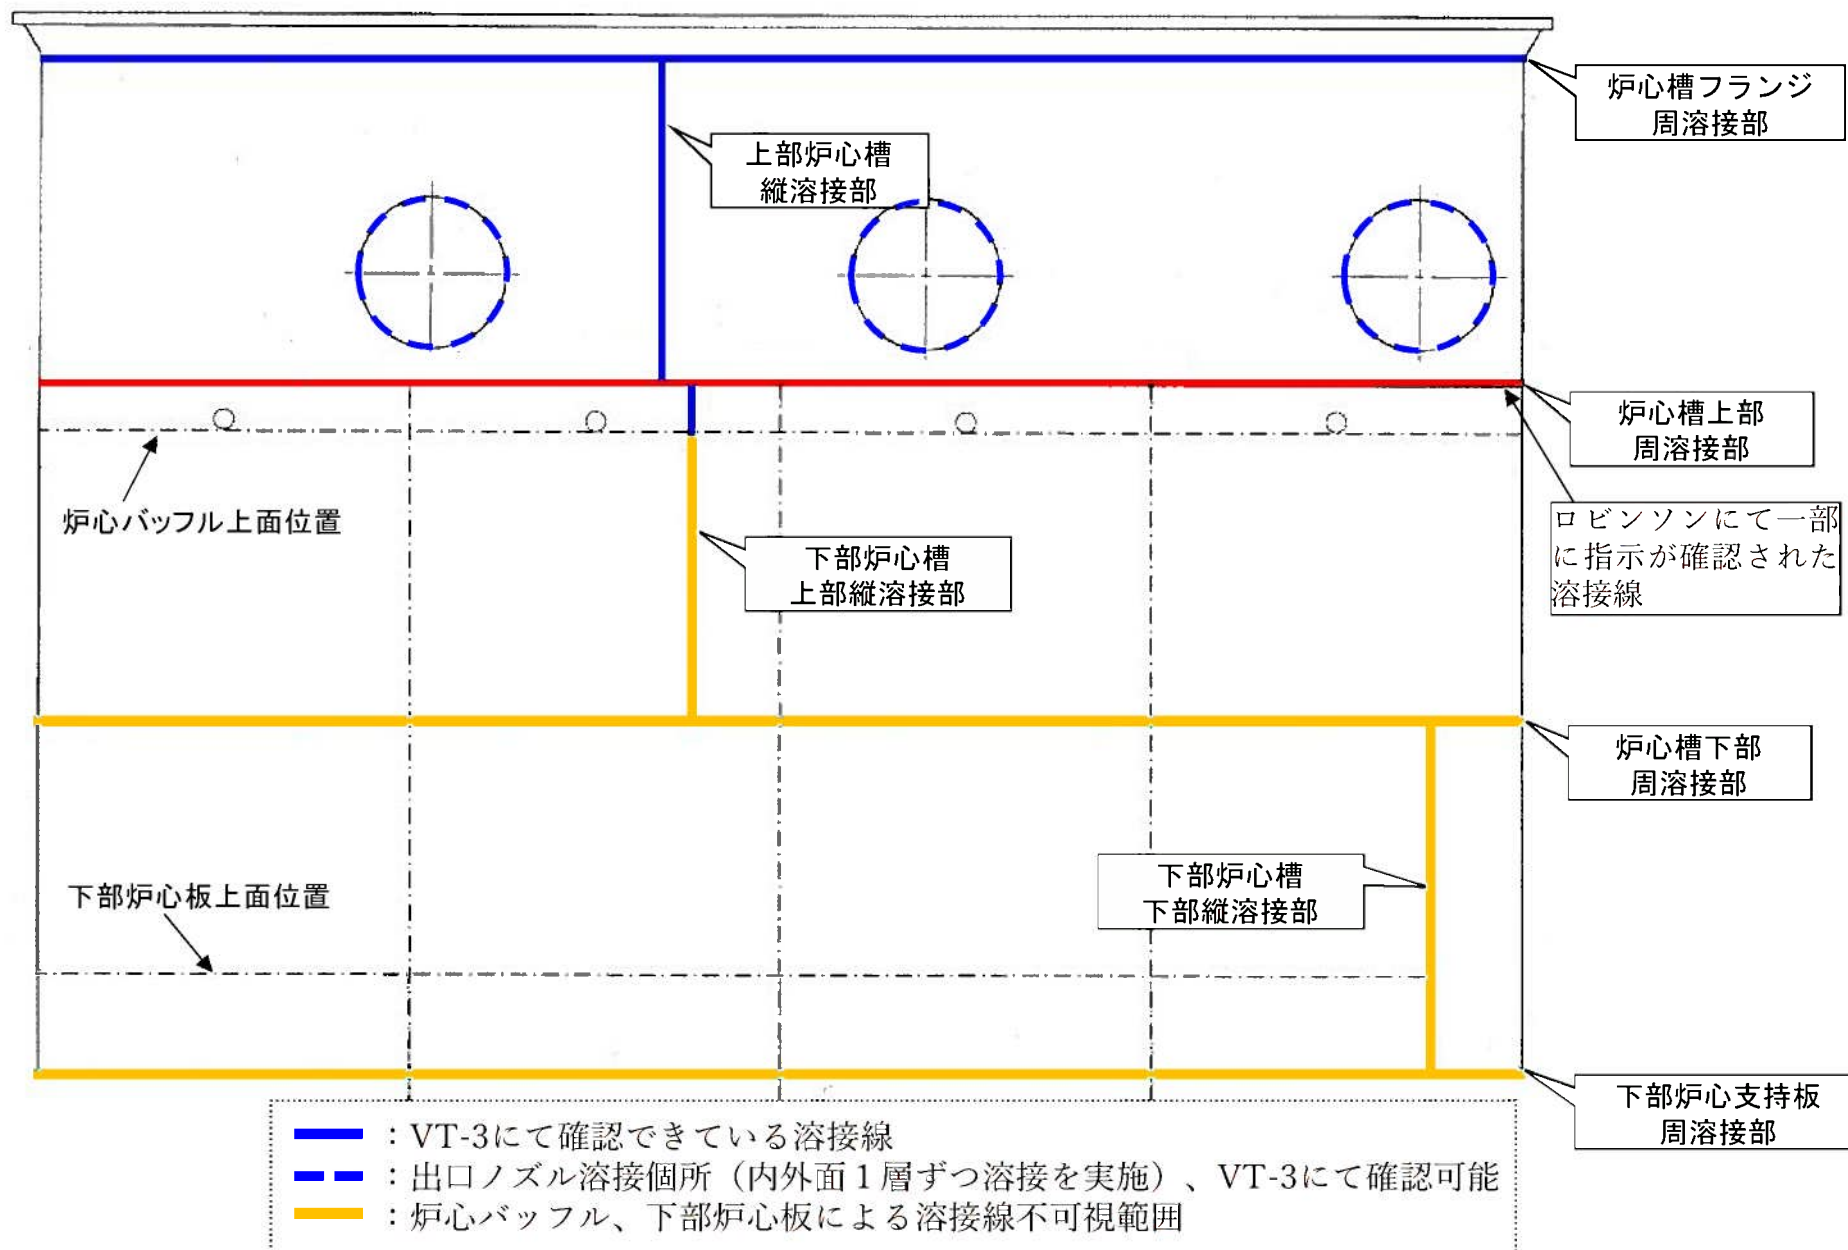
炉心槽フランジ
周溶接部

上部炉心槽
縦溶接部

炉心槽上部
周溶接部

ロビンソンにて一部に指示が確認された溶接線

炉心バッフル上面位置

下部炉心槽
上部縦溶接部

炉心槽下部
周溶接部

下部炉心槽
下部縦溶接部

下部炉心板上面位置

下部炉心支持板
周溶接部

：VT-3にて確認できている溶接線
：出口ノズル溶接個所（内外面１層ずつ溶接を実施）、VT-3にて確認可能
：炉心バッフル、下部炉心板による溶接線不可視範囲